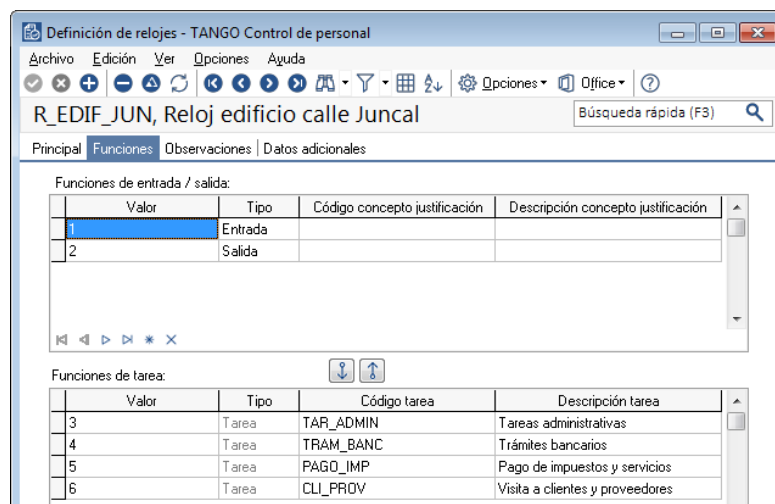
Definición de relojes - TANGO Control de personal

Archivo Edición Ver Opciones Ayuda

Opciones Office

R_EDIF_JUN, Reloj edificio calle Juncal

Búsqueda rápida (F3)

Principal | Funciones | Observaciones | Datos adicionales

Funciones de entrada / salida:

| Valor | Tipo | Código concepto justificación | Descripción concepto justificación |
|---|---|---|---|
| 1 | Entrada | | |
| 2 | Salida | | |

Funciones de tarea:

| Valor | Tipo | Código tarea | Descripción tarea |
|---|---|---|---|
| 3 | Tarea | TAR_ADMIN | Tareas administrativas |
| 4 | Tarea | TRAM_BANC | Trámites bancarios |
| 5 | Tarea | PAGO_IMP | Pago de impuestos y servicios |
| 6 | Tarea | CLI_PROV | Visita a clientes y proveedores |